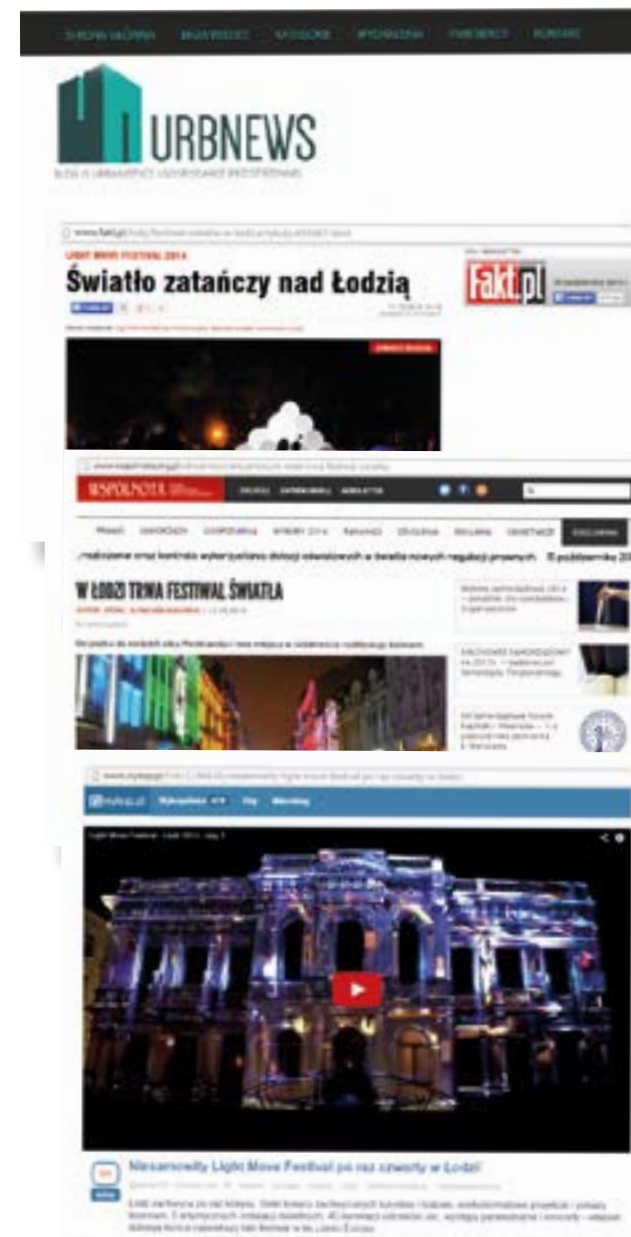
STRONA GŁÓWNA NAJNOWSZE KATEGORIE WYDARZENIA PARTNERZY KONTAKT

URBNEWS

BLOG O URBANISTYCE I ZAGOSPODAROWANIU PRZESTRZENNYM

www.fakt.pl

LIGHT MOVE FESTIWAL 2014

Światło zatańczy nad Łodzią

Fakt.pl

www.wspolnota.org.pl

WSPÓLNOTA

W ŁODZI TRWA FESTIWAL ŚWIATŁA

...realizowane oraz kontrola wykorzystania dotacji oświatowych w świetle nowych regulacji prawnych 15 października 20

www.mykup.pl

Light Move Festival - Łódź 2014 - day 3

Niesamowity Light Move Festival po raz czwarty w Łodzi